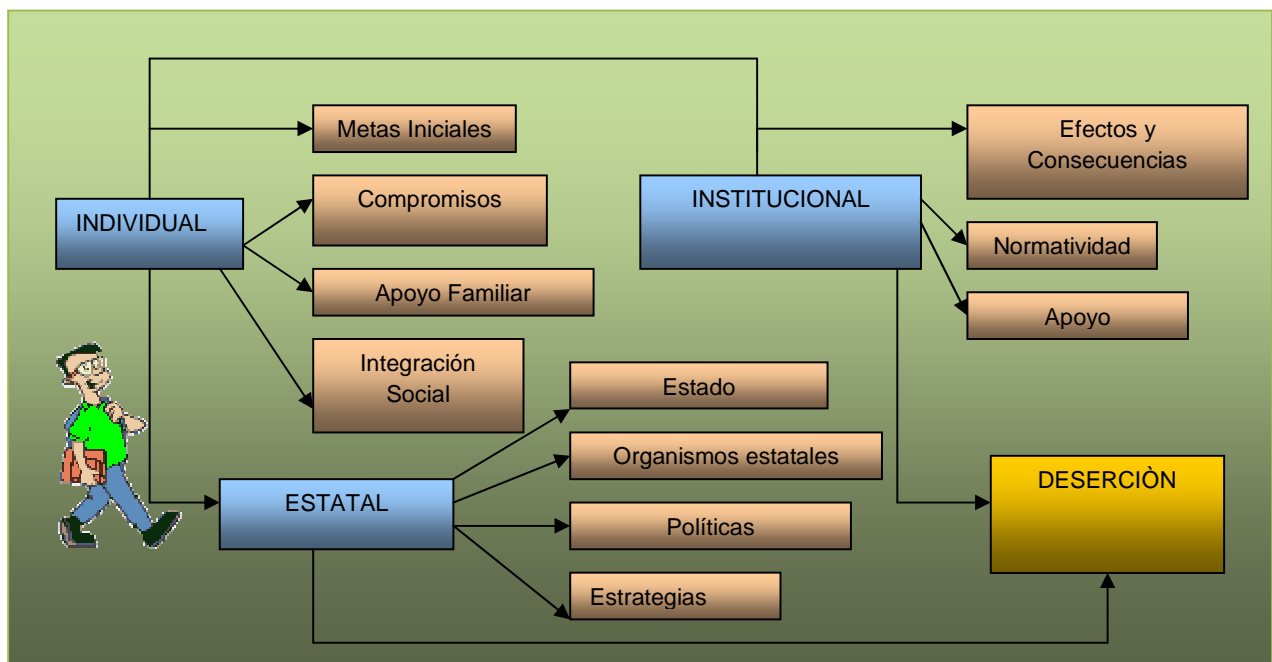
INDIVIDUAL

Metas Iniciales

Compromisos

Apoyo Familiar

Integración Social

INSTITUCIONAL

Efectos y Consecuencias

Normatividad

Apoyo

ESTATAL

Estado

Organismos estatales

Políticas

Estrategias

DESERCIÒN